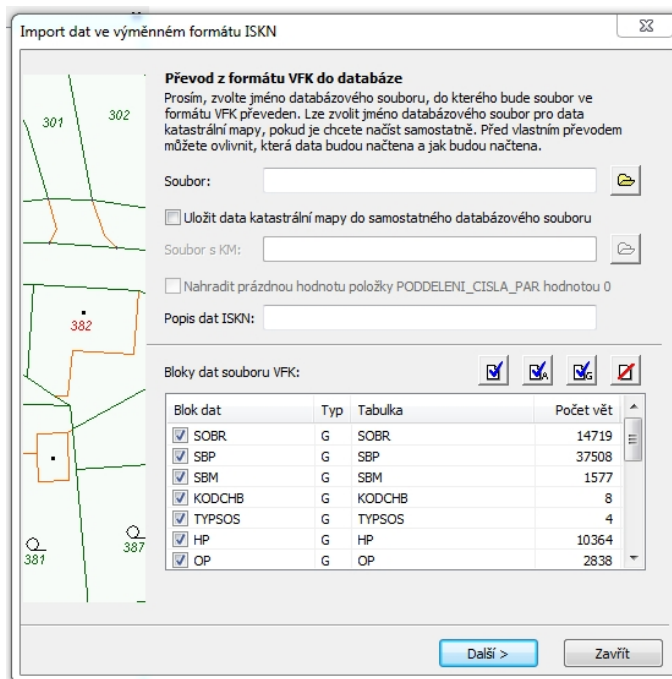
Import dat ve výměnném formátu ISKN

301
302
382
381
387

Převod z formátu VFK do databáze
Prosím, zvolte jméno databázového souboru, do kterého bude soubor ve formátu VFK převeden. Lze zvolit jméno databázového soubor pro data katastrální mapy, pokud je chcete načíst samostatně. Před vlastním převodem můžete ovlivnit, která data budou načtena a jak budou načtena.

Soubor:

Uložit data katastrální mapy do samostatného databázového souboru

Soubor s KM:

Nahradit prázdnou hodnotu položky PODDELENI_CISLA_PAR hodnotou 0

Popis dat ISKN:

Bloky dat souboru VFK:

| Blok dat | Typ | Tabulka | Počet vět |
|---|---|---|---|
| SOBR | G | SOBR | 14719 |
| SBP | G | SBP | 37508 |
| SBM | G | SBM | 1577 |
| KODCHB | G | KODCHB | 8 |
| TYPSOS | G | TYPSOS | 4 |
| HP | G | HP | 10364 |
| OP | G | OP | 2838 |

Další >
Zavřít